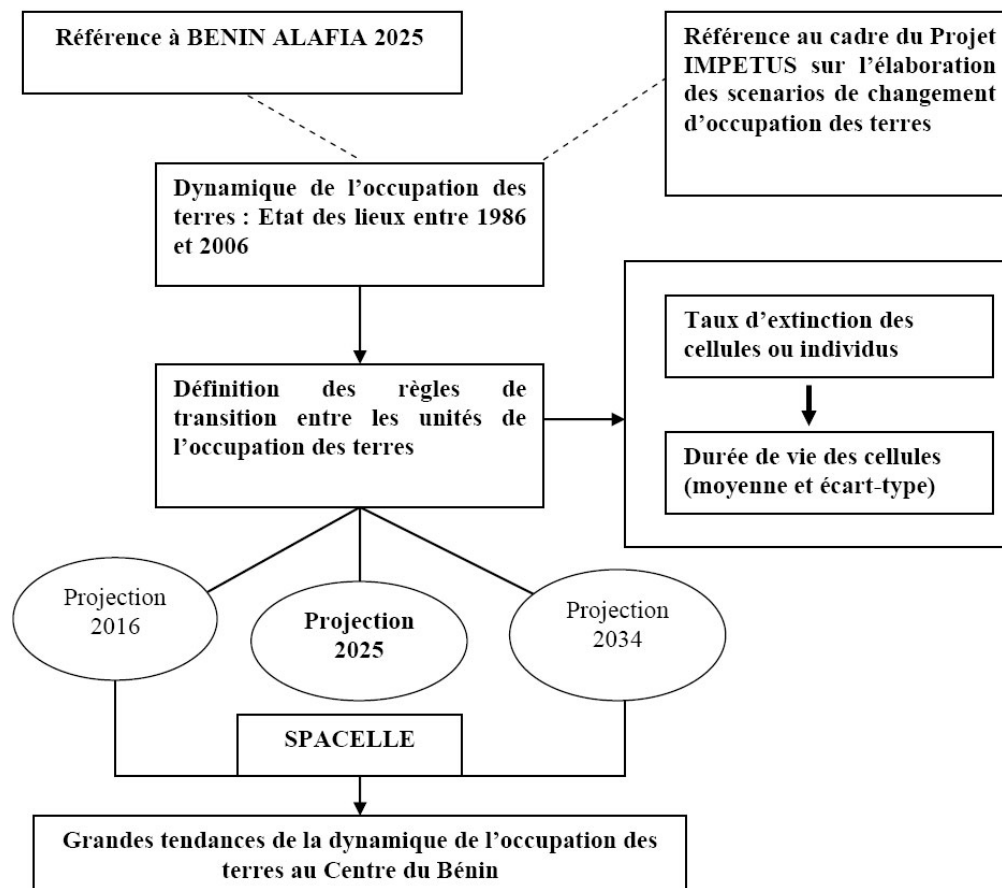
Référence à BENIN ALAFIA 2025

Référence au cadre du Projet IMPETUS sur l'élaboration des scenarios de changement d'occupation des terres

Dynamique de l'occupation des terres : Etat des lieux entre 1986 et 2006

Définition des règles de transition entre les unités de l'occupation des terres

Taux d'extinction des cellules ou individus

Durée de vie des cellules (moyenne et écart-type)

Projection 2016

Projection 2025

Projection 2034

SPACELLE

Grandes tendances de la dynamique de l'occupation des terres au Centre du Bénin